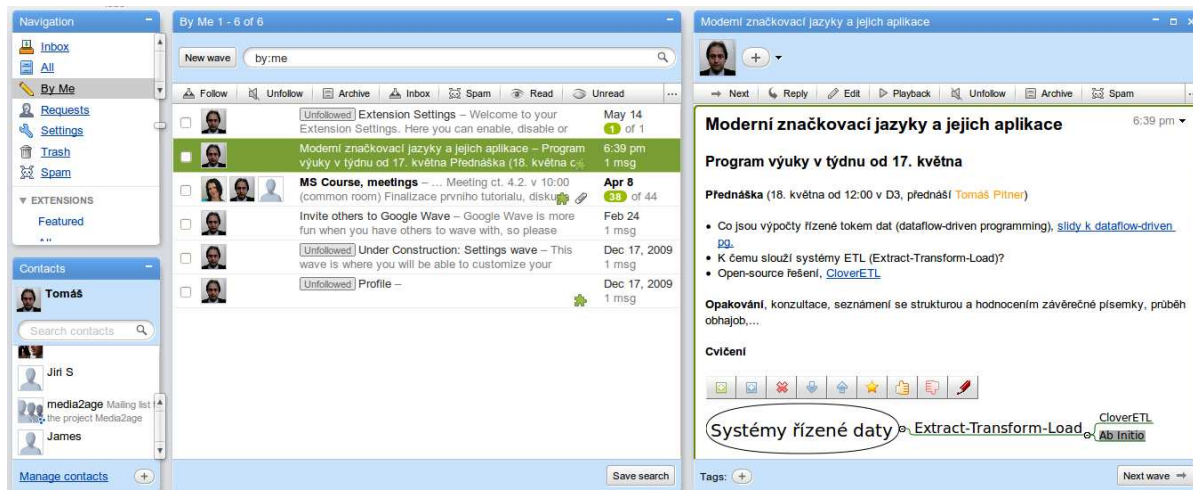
Navigation
Inbox
All
By Me
Requests
Settings
Trash
Spam
▼ EXTENSIONS
Featured

Contacts
Tomáš
Search contacts
Jiri S
media2age Mailing list the project Media2age
James
Manage contacts

By Me 1 - 6 of 6
New wave
by:me
Follow Unfollow Archive Inbox Spam Read Unread

Unfollowed Extension Settings – Welcome to your Extension Settings. Here you can enable, disable or
May 14
1 of 1

Moderní značkovací jazyky a jejich aplikace – Program výuky v týdnu od 17. května Přednáška (18. května c
6:39 pm
1 msg

MS Course, meetings – ... Meeting ct. 4.2. v 10:00 (common room) Finalizace prvniho tutorialu, disku
Apr 8
38 of 44

Invite others to Google Wave – Google Wave is more fun when you have others to wave with, so please
Feb 24
1 msg

Unfollowed Under Construction: Settings wave – This wave is where you will be able to customize your
Dec 17, 2009
1 msg

Unfollowed Profile –
Dec 17, 2009
1 msg

Save search

Moderní značkovací jazyky a jejich aplikace
Next Reply Edit Playback Unfollow Archive Spam

Moderní značkovací jazyky a jejich aplikace
6:39 pm

Program výuky v týdnu od 17. května

Přednáška (18. května od 12:00 v D3, přednáší Tomáš Pitner)

• Co jsou výpočty řízené tokem dat (dataflow-driven programming), slidy k dataflow-driven pg.
• K čemu slouží systémy ETL (Extract-Transform-Load)?
• Open-source řešení, CloverETL

Opakování, konzultace, seznámení se strukturou a hodnocením závěrečné písemky, průběh obhajob,...

Cvičení

Systémy řízené daty Extract-Transform-Load CloverETL Ab Initio

Tags:
Next wave